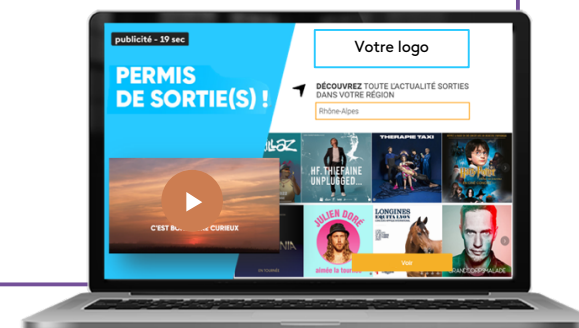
publicité - 19 sec

PERMIS DE SORTIE(S) !

Votre logo

DÉCOUVREZ TOUTE L'ACTUALITÉ SORTIES DANS VOTRE RÉGION

Rhône-Alpes

C'EST BON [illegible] CURIEUX

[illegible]LAZ

HF. THIEFAINE UNPLUGGED...

THERAPIE TAXI

Harry Potter

JULIEN DORÉ

aimée la tournée

LONGINES EQUITA LYON

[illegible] MALADE

Voir